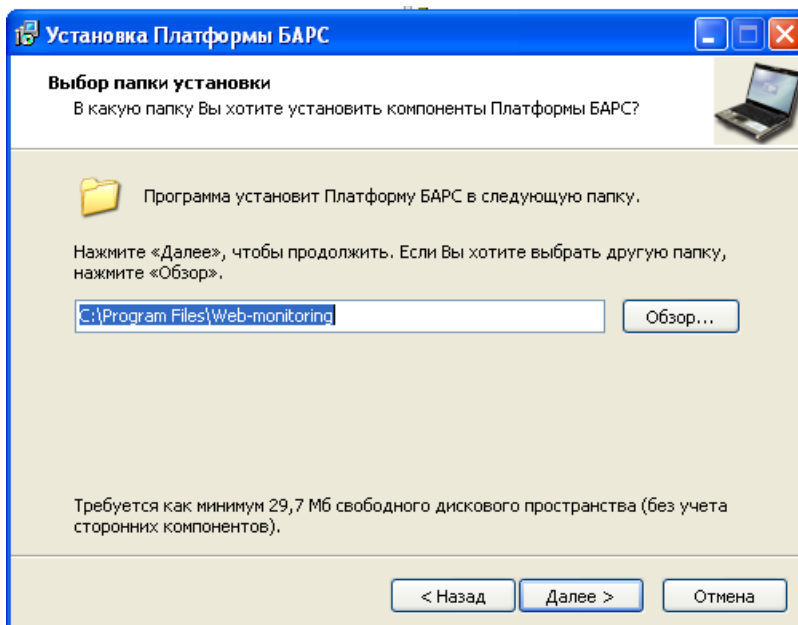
Установка Платформы БАРС

Выбор папки установки
В какую папку Вы хотите установить компоненты Платформы БАРС?

Программа установит Платформу БАРС в следующую папку.

Нажмите «Далее», чтобы продолжить. Если Вы хотите выбрать другую папку, нажмите «Обзор».

C:\Program Files\Web-monitoring

Обзор...

Требуется как минимум 29,7 Мб свободного дискового пространства (без учета сторонних компонентов).

< Назад

Далее >

Отмена